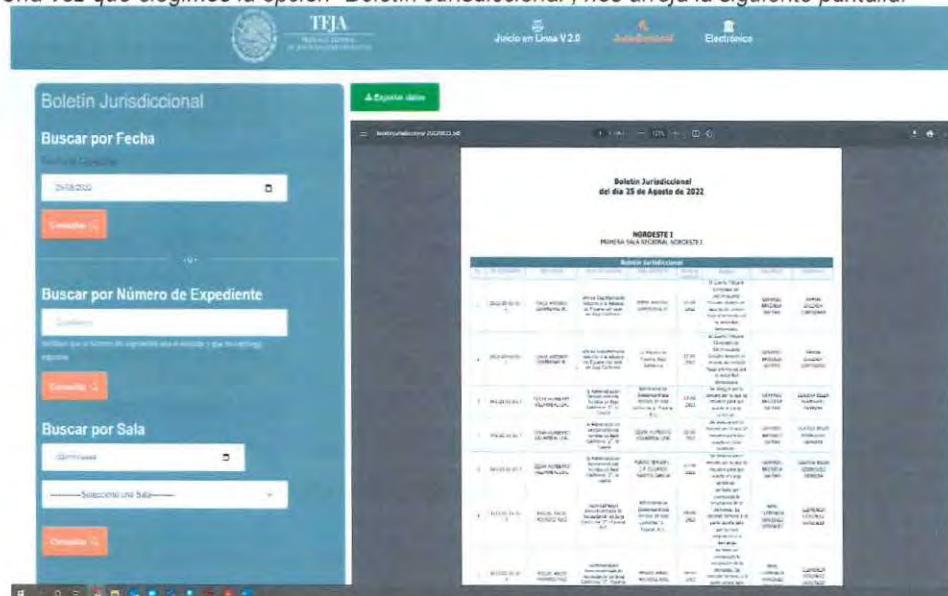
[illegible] vez que elegimos la opción "Boletín Jurisdiccional", nos arroja la siguiente pantalla:

TFJA
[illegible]
Juicio en Línea V 2.0
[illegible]
Electrónico

Boletin Jurisdiccional
Buscar por Fecha
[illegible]
25/08/2022
Consultar

Buscar por Número de Expediente
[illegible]
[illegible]
Consultar

Buscar por Sala
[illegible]
———Seleccione una Sala———
Consultar

Exportar datos

Boletin Jurisdiccional
del día 25 de Agosto de 2022

NORESTE I
PRIMERA SALA REGIONAL NORESTE I

Boletín Jurisdiccional
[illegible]